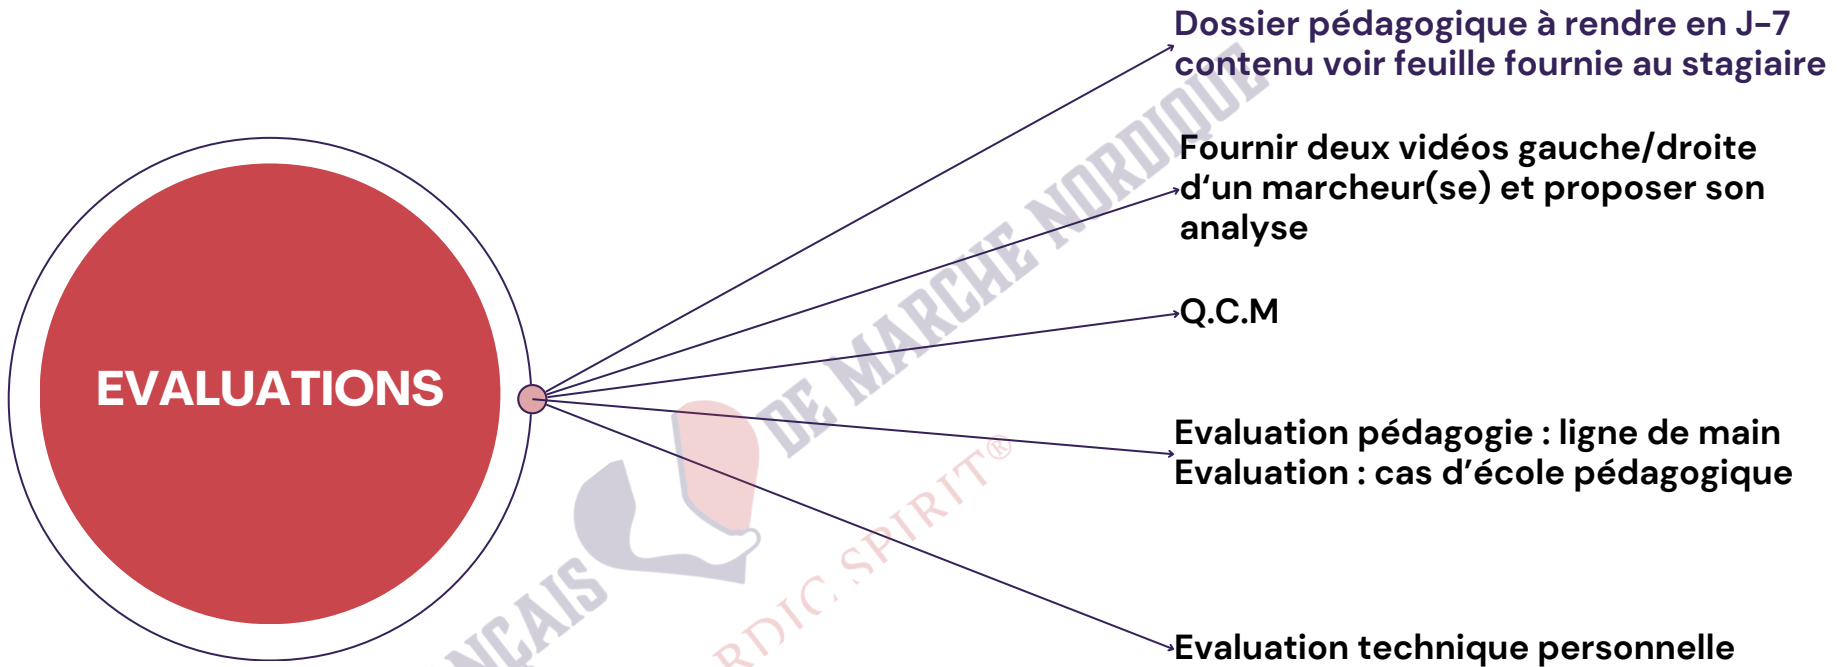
EVALUATIONS

Dossier pédagogique à rendre en J-7
contenu voir feuille fournie au stagiaire

Fournir deux vidéos gauche/droite d'un marcheur(se) et proposer son analyse

Q.C.M

Evaluation pédagogie : ligne de main
Evaluation : cas d'école pédagogique

Evaluation technique personnelle

NCAIS DE MARCHE NORDIQUE
RDIC SPIRIT®